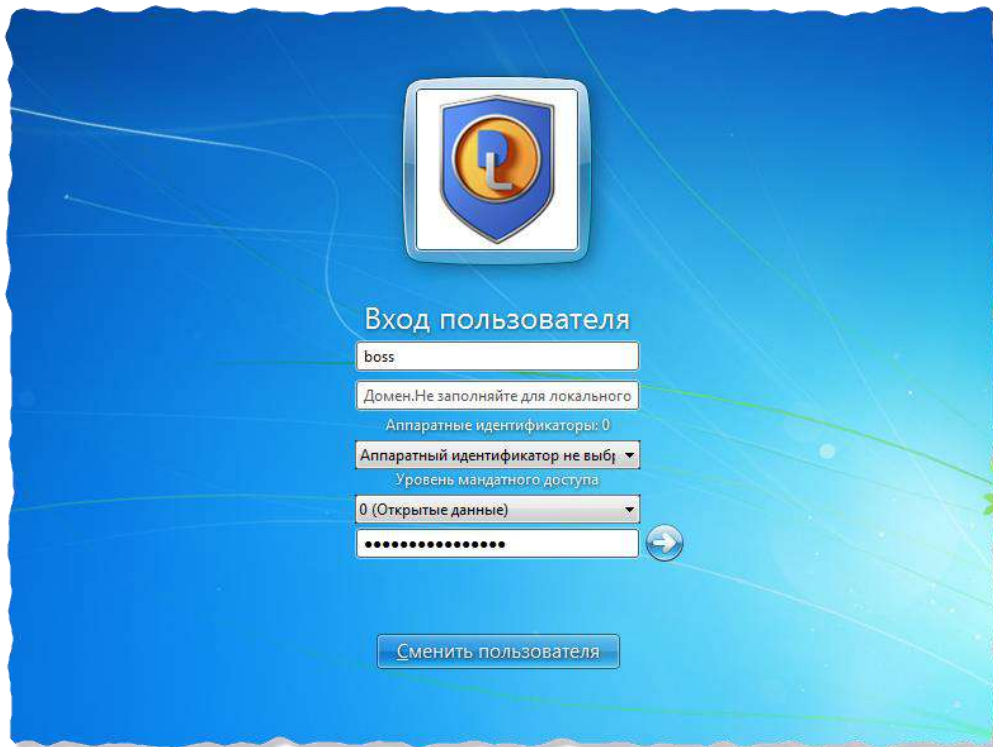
Вход пользователя

boss

Домен.Не заполняйте для локального

Аппаратные идентификаторы: 0

Аппаратный идентификатор не выбр

Уровень мандатного доступа

0 (Открытые данные)

••••••••••••••••

Сменить пользователя